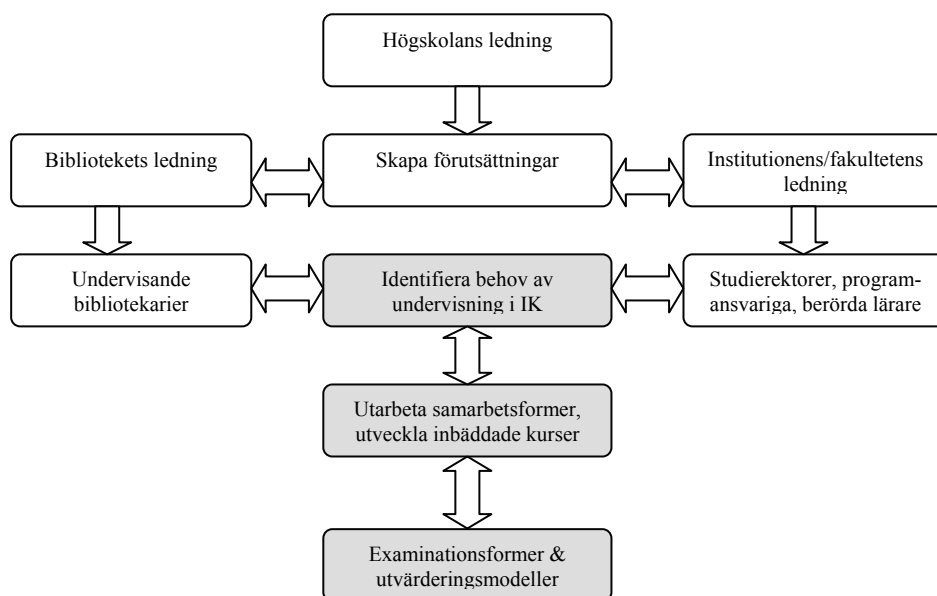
Högskolans ledning

Bibliotekets ledning

Skapa förutsättningar

Institutionens/fakultetens ledning

Undervisande bibliotekarier

Identifiera behov av undervisning i IK

Studierektorer, programansvariga, berörda lärare

Utarbeta samarbetsformer, utveckla inbäddade kurser

Examinationsformer & utvärderingsmodeller